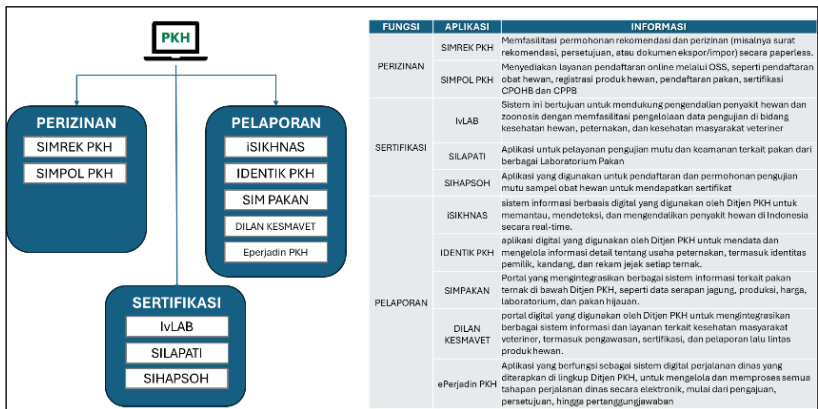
PKH

PERIZINAN
SIMREK PKH
SIMPOL PKH

PELAPORAN
iSIKHNAS
IDENTIK PKH
SIM PAKAN
DILAN KESMAVET
Eperjadin PKH

SERTIFIKASI
IvLAB
SILAPATI
SIHAPSOH

| FUNGSI | APLIKASI | INFORMASI |
|---|---|---|
| PERIZINAN | SIMREK PKH | Memfasilitasi permohonan rekomendasi dan perizinan (misalnya surat rekomendasi, persetujuan, atau dokumen ekspor/impor) secara paperless. |
| | SIMPOL PKH | Menyediakan layanan pendaftaran online melalui OSS, seperti pendaftaran obat hewan, registrasi produk hewan, pendaftaran pakan, sertifikasi CPOHB dan CPPB |
| SERTIFIKASI | IvLAB | Sistem ini bertujuan untuk mendukung pengendalian penyakit hewan dan zoonosis dengan memfasilitasi pengelolaan data pengujian di bidang kesehatan hewan, peternakan, dan kesehatan masyarakat veteriner |
| | SILAPATI | Aplikasi untuk pelayanan pengujian mutu dan keamanan terkait pakan dari berbagai Laboratorium Pakan |
| | SIHAPSOH | Aplikasi yang digunakan untuk pendaftaran dan permohonan pengujian mutu sampel obat hewan untuk mendapatkan sertifikat |
| PELAPORAN | iSIKHNAS | sistem informasi berbasis digital yang digunakan oleh Ditjen PKH untuk memantau, mendeteksi, dan mengendalikan penyakit hewan di Indonesia secara real-time. |
| | IDENTIK PKH | aplikasi digital yang digunakan oleh Ditjen PKH untuk mendata dan mengelola informasi detail tentang usaha peternakan, termasuk identitas pemilik, kandang, dan rekam jejak setiap ternak. |
| | SIMPAKAN | Portal yang mengintegrasikan berbagai sistem informasi terkait pakan ternak di bawah Ditjen PKH, seperti data serapan jagung, produksi, harga, laboratorium, dan pakan hijauan. |
| | DILAN KESMAVET | portal digital yang digunakan oleh Ditjen PKH untuk mengintegrasikan berbagai sistem informasi dan layanan terkait kesehatan masyarakat veteriner, termasuk pengawasan, sertifikasi, dan pelaporan lalu lintas produk hewan. |
| | ePerjadin PKH | Aplikasi yang berfungsi sebagai sistem digital perjalanan dinas yang diterapkan di lingkup Ditjen PKH, untuk mengelola dan memproses semua tahapan perjalanan dinas secara elektronik, mulai dari pengajuan, persetujuan, hingga pertanggungjawaban |